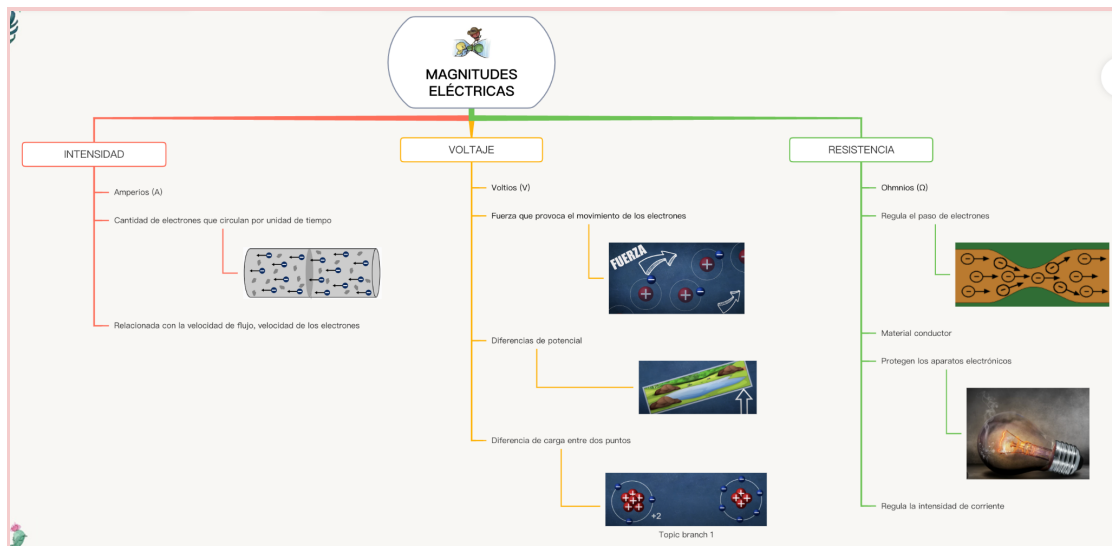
MAGNITUDES ELÉCTRICAS

INTENSIDAD

Amperios (A)

Cantidad de electrones que circulan por unidad de tiempo

Relacionada con la velocidad de flujo, velocidad de los electrones

VOLTAJE

Voltios (V)

Fuerza que provoca el movimiento de los electrones

FUERZA

Diferencias de potencial

Diferencia de carga entre dos puntos

+2

Topic branch 1

RESISTENCIA

Ohmnios (Ω)

Regula el paso de electrones

Material conductor

Protegen los aparatos electrónicos

Regula la intensidad de corriente